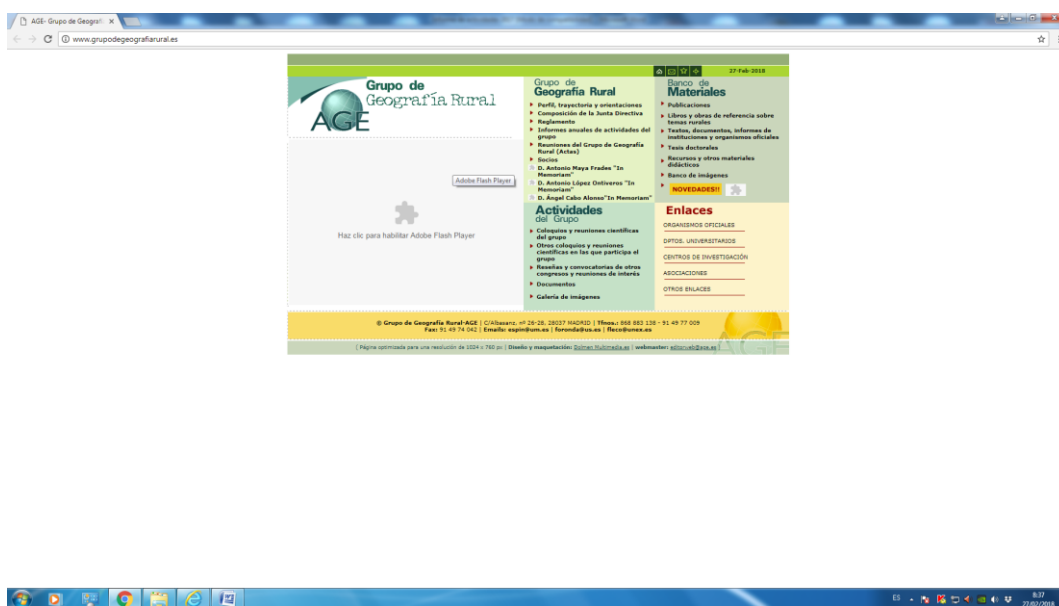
AGE- Grupo de Geografí ×

www.grupodegeografiarural.es

27-Feb-2018

Grupo de Geografía Rural
AGE

Adobe Flash Player

Haz clic para habilitar Adobe Flash Player

Grupo de Geografía Rural

Perfil, trayectoria y orientaciones
Composición de la Junta Directiva
Reglamento
Informes anuales de actividades del grupo
Reuniones del Grupo de Geografía Rural (Actas)
Socios
D. Antonio Maya Frades "In Memoriam"
D. Antonio López Ontiveros "In Memoriam"
D. Ángel Cabo Alonso"In Memoriam"

Banco de Materiales

Publicaciones
Libros y obras de referencia sobre temas rurales
Textos, documentos, informes de instituciones y organismos oficiales
Tesis doctorales
Recursos y otros materiales didácticos
Banco de imágenes
NOVEDADES!!

Actividades del Grupo

Coloquios y reuniones científicas del grupo
Otros coloquios y reuniones científicas en las que participa el grupo
Reseñas y convocatorias de otros congresos y reuniones de interés
Documentos
Galería de imágenes

Enlaces

ORGANISMOS OFICIALES
DPTOS. UNIVERSITARIOS
CENTROS DE INVESTIGACIÓN
ASOCIACIONES
OTROS ENLACES

© Grupo de Geografía Rural-AGE | C/Albasanz, nº 26-28, 28037 MADRID | Tfnos.: 968 883 138 - 91 49 77 009
Fax: 91 49 74 042 | Emails: espin@um.es | foronda@us.es | fleco@unex.es

| Página optimizada para una resolución de 1024 x 768 px | Diseño y maquetación: Dolmen Multimedia.es | webmaster: editorweb@age.es |

ES 8:37 27/02/2018